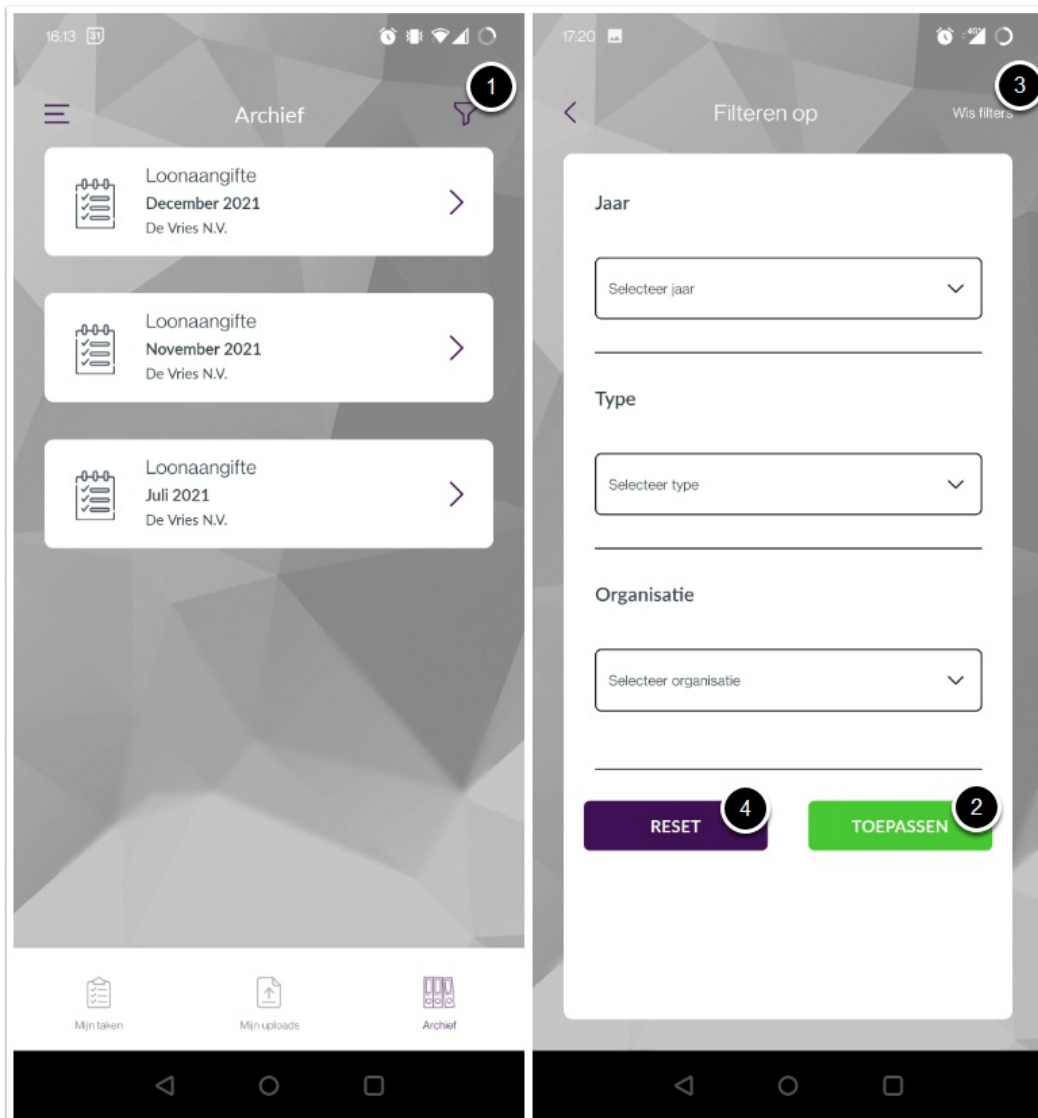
16:13 31

Archief

1

Loonaangifte
December 2021
De Vries N.V.

Loonaangifte
November 2021
De Vries N.V.

Loonaangifte
Juli 2021
De Vries N.V.

Mijn taken

Mijn uploads

Archief

17:20

3

Filteren op

Wis filters

Jaar

Selecteer jaar

Type

Selecteer type

Organisatie

Selecteer organisatie

RESET

4

TOEPASSEN

2